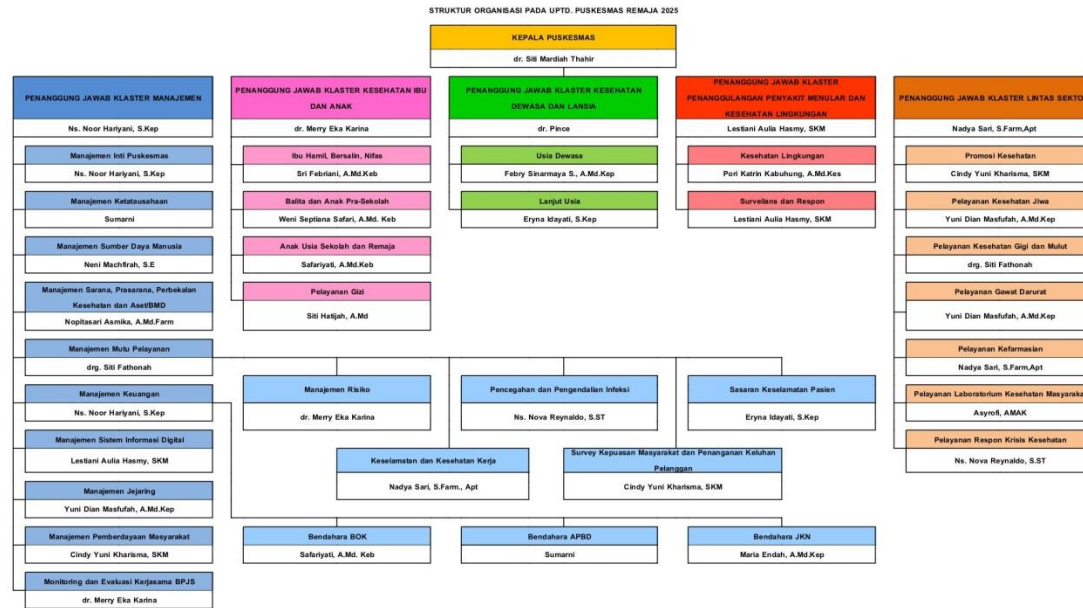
STRUKTUR ORGANISASI PADA UPTD. PUSKESMAS REMAJA 2025

KEPALA PUSKESMAS
dr. Siti Mardiah Thahir

PENANGGUNG JAWAB KLASTER MANAJEMEN
Ns. Noor Hariyani, S.Kep

Manajemen Inti Puskesmas
Ns. Noor Hariyani, S.Kep

Manajemen Ketatausahaan
Sumarni

Manajemen Sumber Daya Manusia
Neni Machfirah, S.E

Manajemen Sarana, Prasarana, Perbekalan Kesehatan dan Aset/BMD
Nopitasari Asmika, A.Md.Farm

Manajemen Mutu Pelayanan
drg. Siti Fathonah

Manajemen Keuangan
Ns. Noor Hariyani, S.Kep

Manajemen Sistem Informasi Digital
Lestiani Aulia Hasmy, SKM

Manajemen Jejaring
Yuni Dian Masfufah, A.Md.Kep

Manajemen Pemberdayaan Masyarakat
Cindy Yuni Kharisma, SKM

Monitoring dan Evaluasi Kerjasama BPJS
dr. Merry Eka Karina

PENANGGUNG JAWAB KLASTER KESEHATAN IBU DAN ANAK
dr. Merry Eka Karina

Ibu Hamil, Bersalin, Nifas
Sri Febriani, A.Md.Keb

Balita dan Anak Pra-Sekolah
Weni Septiana Safari, A.Md. Keb

Anak Usia Sekolah dan Remaja
Safariyati, A.Md.Keb

Pelayanan Gizi
Siti Hatijah, A.Md

PENANGGUNG JAWAB KLASTER KESEHATAN DEWASA DAN LANSIA
dr. Pince

Usia Dewasa
Febry Sinarmaya S., A.Md.Kep

Lanjut Usia
Eryna Idayati, S.Kep

PENANGGUNG JAWAB KLASTER PENANGGULANGAN PENYAKIT MENULAR DAN KESEHATAN LINGKUNGAN
Lestiani Aulia Hasmy, SKM

Kesehatan Lingkungan
Pori Katrin Kabuhung, A.Md.Kes

Surveilans dan Respon
Lestiani Aulia Hasmy, SKM

PENANGGUNG JAWAB KLASTER LINTAS SEKTO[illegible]
Nadya Sari, S.Farm,Apt

Promosi Kesehatan
Cindy Yuni Kharisma, SKM

Pelayanan Kesehatan Jiwa
Yuni Dian Masfufah, A.Md.Kep

Pelayanan Kesehatan Gigi dan Mulut
drg. Siti Fathonah

Pelayanan Gawat Darurat
Yuni Dian Masfufah, A.Md.Kep

Pelayanan Kefarmasian
Nadya Sari, S.Farm,Apt

Pelayanan Laboratorium Kesehatan Masyaraka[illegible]
Asyrofi, AMAK

Pelayanan Respon Krisis Kesehatan
Ns. Nova Reynaldo, S.ST

Manajemen Risiko
dr. Merry Eka Karina

Pencegahan dan Pengendalian Infeksi
Ns. Nova Reynaldo, S.ST

Sasaran Keselamatan Pasien
Eryna Idayati, S.Kep

Keselamatan dan Kesehatan Kerja
Nadya Sari, S.Farm., Apt

Survey Kepuasan Masyarakat dan Penanganan Keluhan Pelanggan
Cindy Yuni Kharisma, SKM

Bendahara BOK
Safariyati, A.Md. Keb

Bendahara APBD
Sumarni

Bendahara JKN
Maria Endah, A.Md.Kep